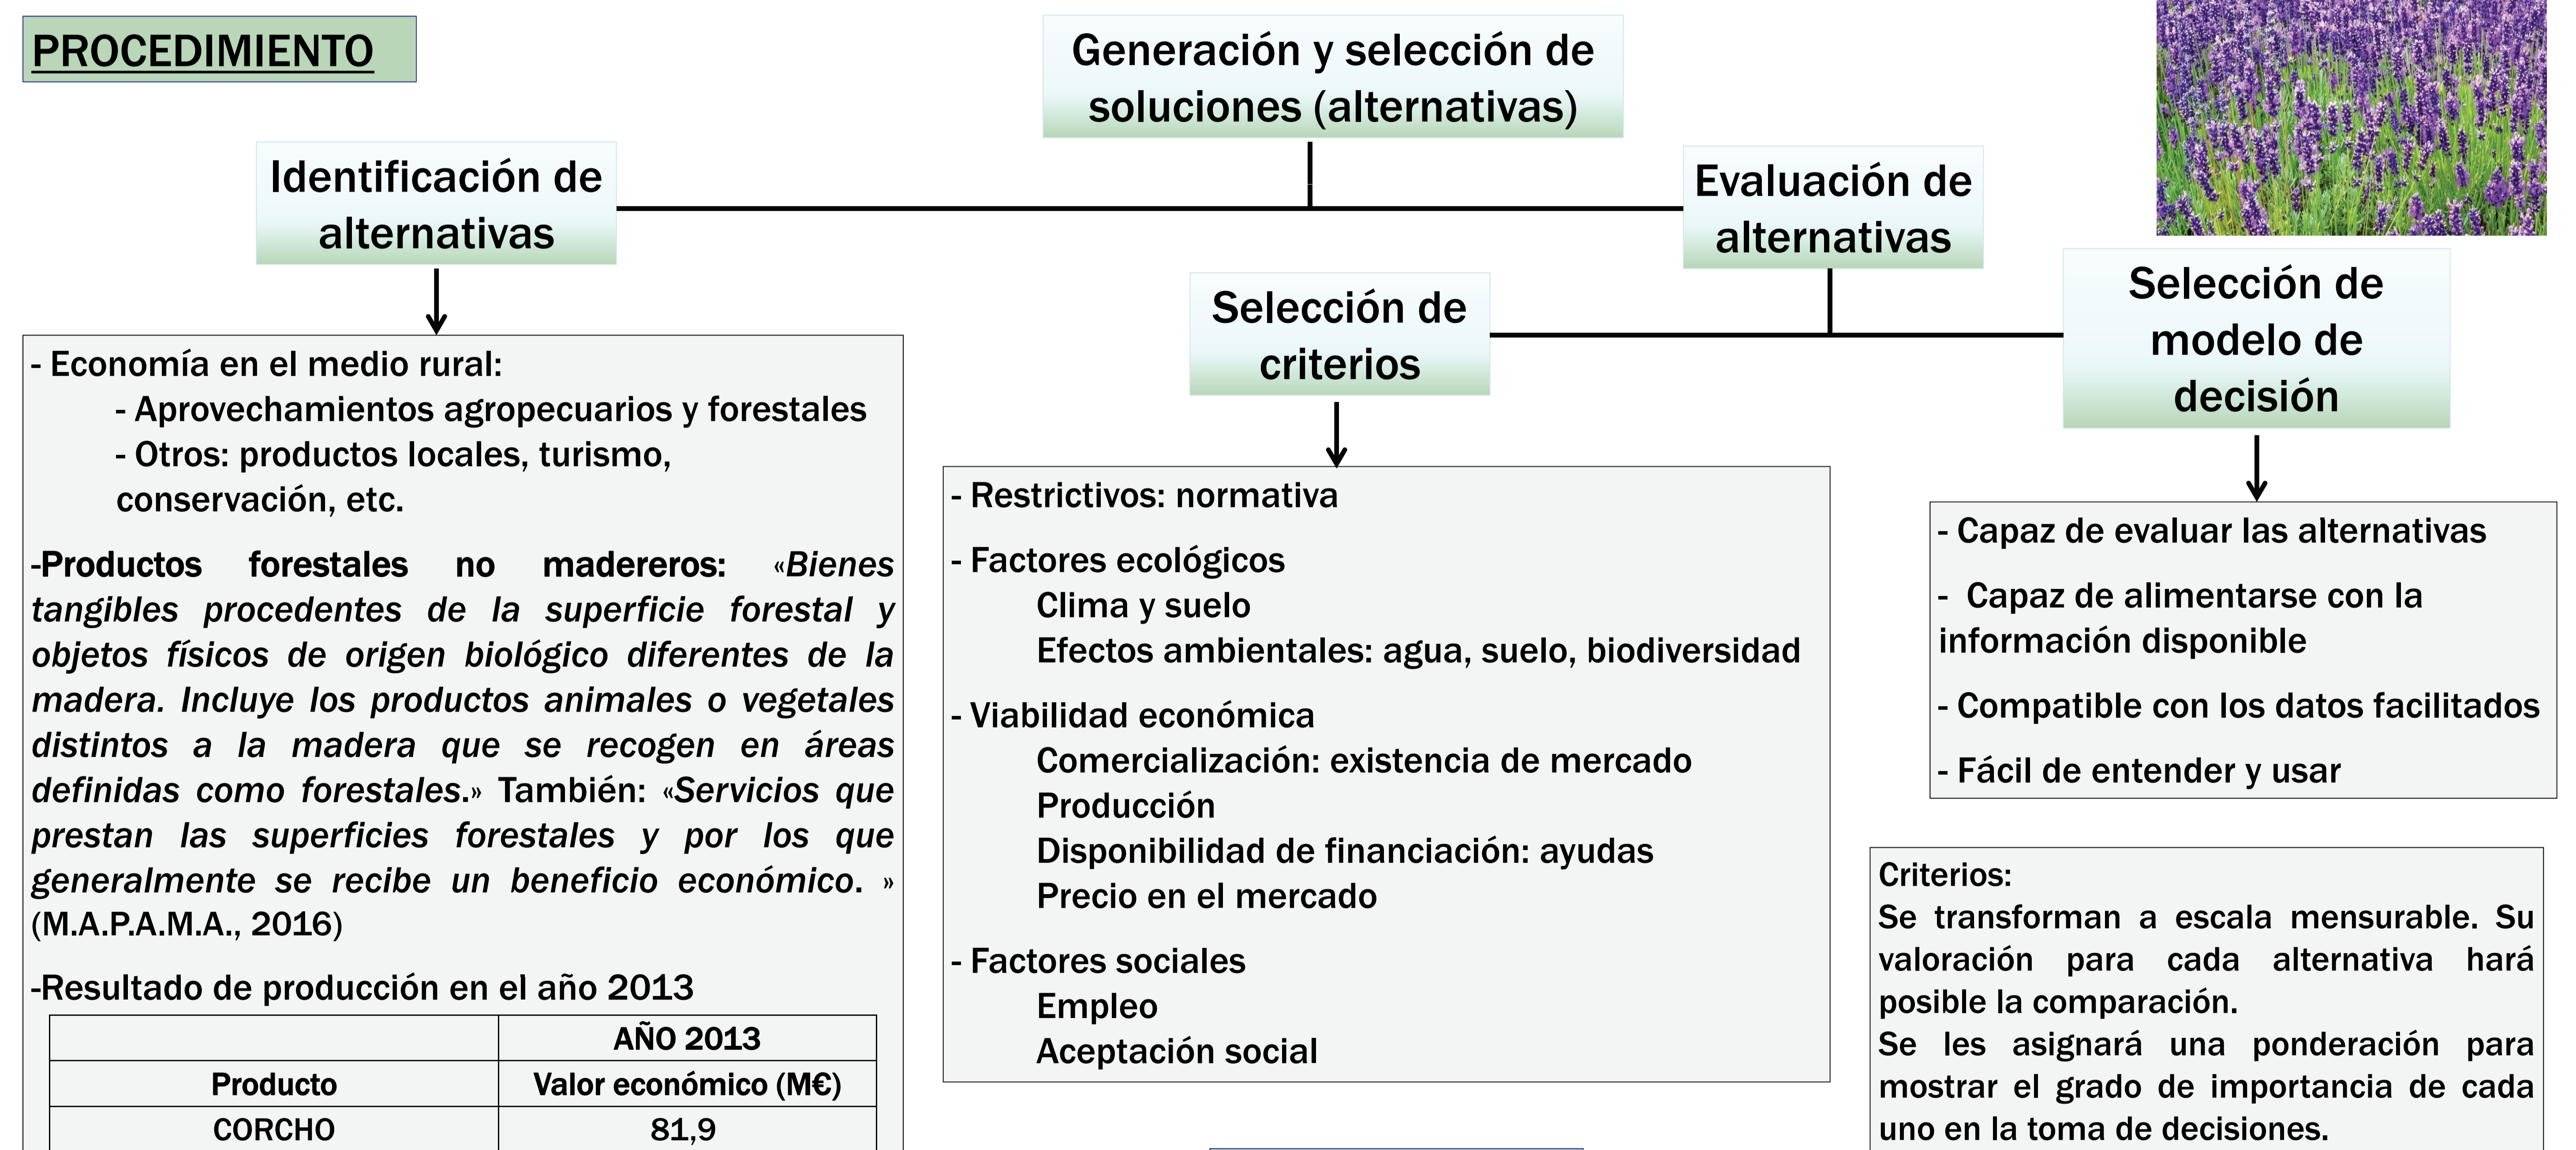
PROCEDIMIENTO

Generación y selección de soluciones (alternativas)

Identificación de alternativas

Evaluación de alternativas

Selección de criterios

Selección de modelo de decisión

- Economía en el medio rural:
- Aprovechamientos agropecuarios y forestales
- Otros: productos locales, turismo, conservación, etc.

-Productos forestales no madereros: «*Bienes tangibles procedentes de la superficie forestal y objetos físicos de origen biológico diferentes de la madera. Incluye los productos animales o vegetales distintos a la madera que se recogen en áreas definidas como forestales.*» También: «*Servicios que prestan las superficies forestales y por los que generalmente se recibe un beneficio económico.* » (M.A.P.A.M.A., 2016)

-Resultado de producción en el año 2013

| | AÑO 2013 |
|---|---|
| Producto | Valor económico (M€) |
| CORCHO | 81,9 |

- Restrictivos: normativa

- Factores ecológicos
Clima y suelo
Efectos ambientales: agua, suelo, biodiversidad

- Viabilidad económica
Comercialización: existencia de mercado
Producción
Disponibilidad de financiación: ayudas
Precio en el mercado

- Factores sociales
Empleo
Aceptación social

- Capaz de evaluar las alternativas

- Capaz de alimentarse con la información disponible

- Compatible con los datos facilitados

- Fácil de entender y usar

Criterios:
Se transforman a escala mensurable. Su valoración para cada alternativa hará posible la comparación.
Se les asignará una ponderación para mostrar el grado de importancia de cada uno en la toma de decisiones.